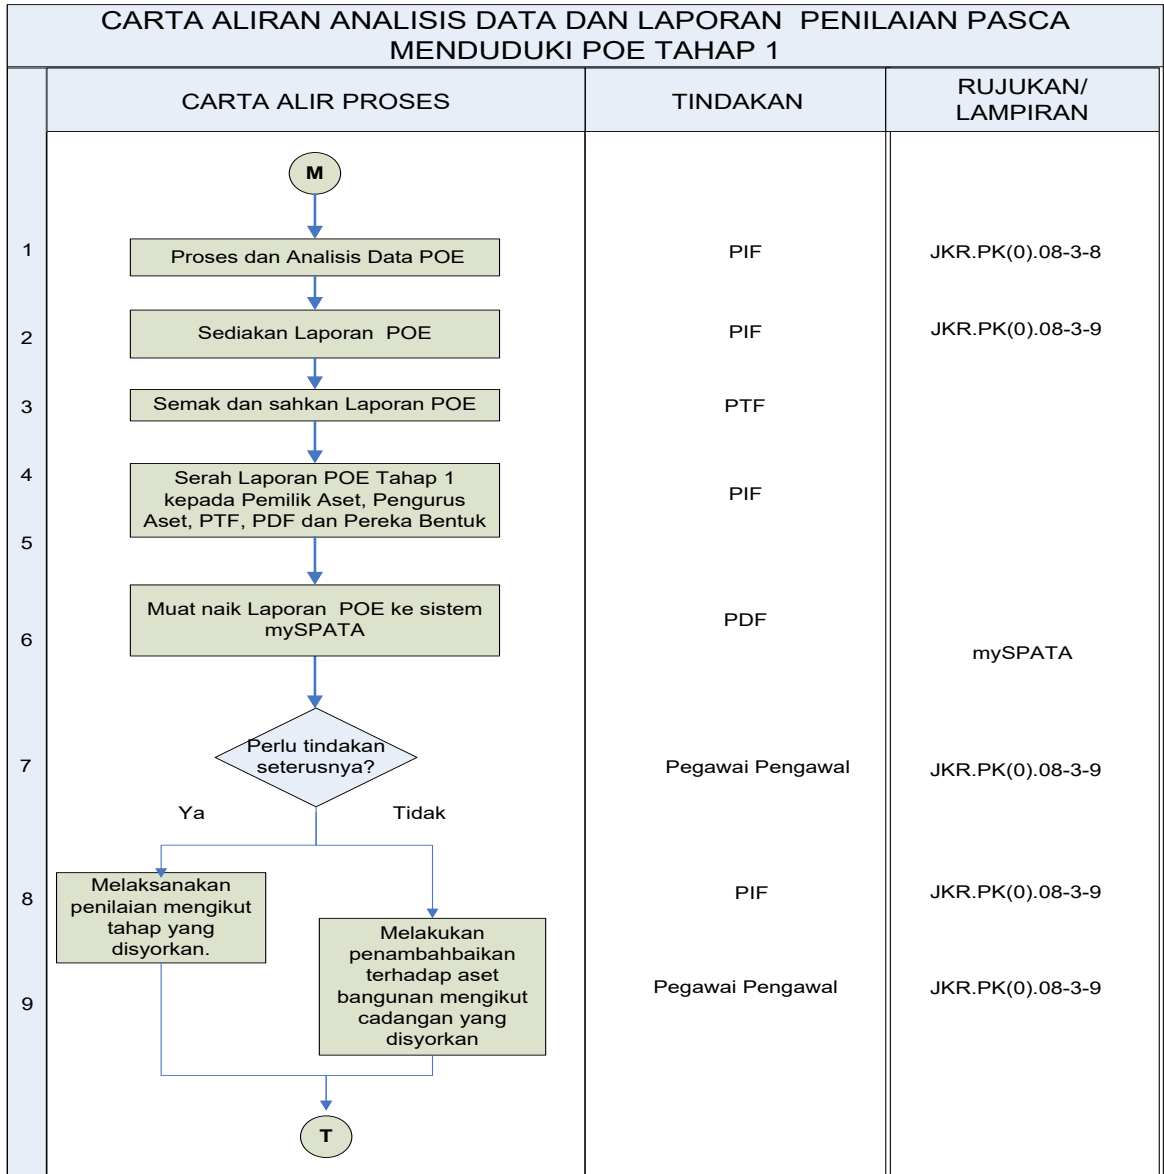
CARTA ALIRAN ANALISIS DATA DAN LAPORAN PENILAIAN PASCA MENDUDUKI POE TAHAP 1

| | CARTA ALIR PROSES | TINDAKAN | RUJUKAN/ LAMPIRAN |
|---|---|---|---|
| | M | | |
| 1 | Proses dan Analisis Data POE | PIF | JKR.PK(0).08-3-8 |
| 2 | Sediakan Laporan POE | PIF | JKR.PK(0).08-3-9 |
| 3 | Semak dan sahkan Laporan POE | PTF | |
| 4 | Serah Laporan POE Tahap 1 kepada Pemilik Aset, Pengurus Aset, PTF, PDF dan Pereka Bentuk | PIF | |
| 5 | | | |
| 6 | Muat naik Laporan POE ke sistem mySPATA | PDF | mySPATA |
| 7 | Perlu tindakan seterusnya? Ya Tidak | Pegawai Pengawal | JKR.PK(0).08-3-9 |
| 8 | Melaksanakan penilaian mengikut tahap yang disyorkan. | PIF | JKR.PK(0).08-3-9 |
| 9 | Melakukan penambahbaikan terhadap aset bangunan mengikut cadangan yang disyorkan | Pegawai Pengawal | JKR.PK(0).08-3-9 |
| | T | | |